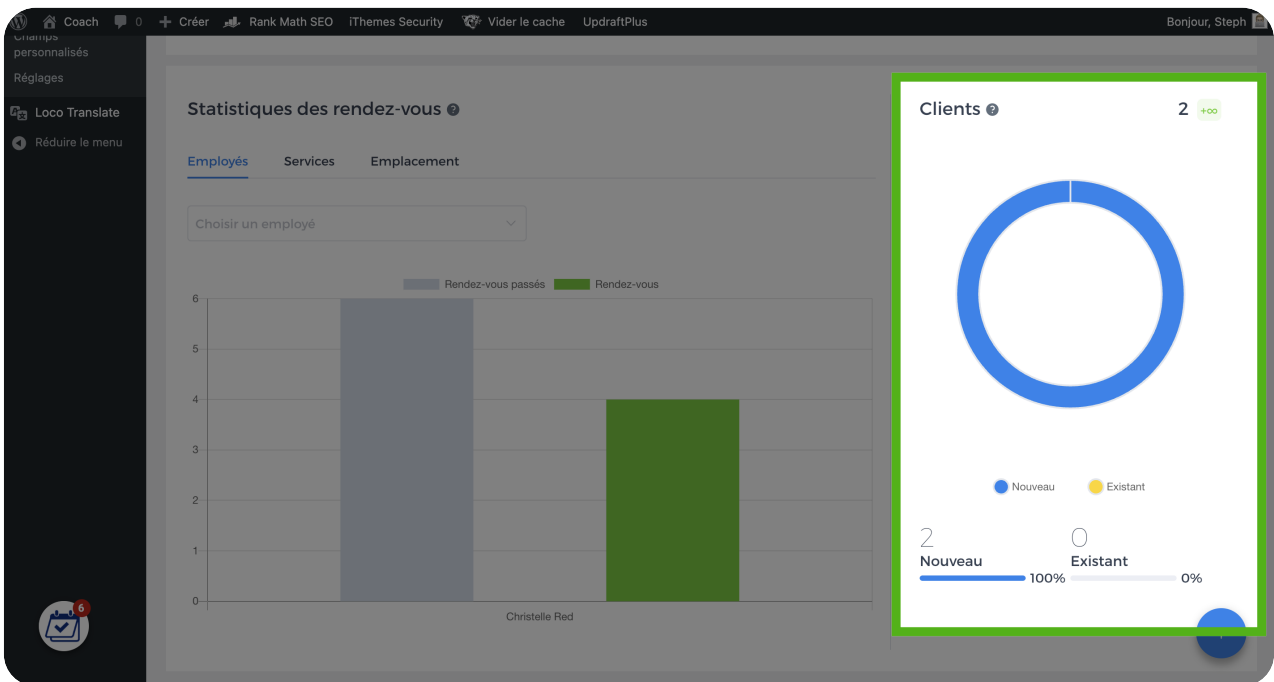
Coach 0 + Créer Rank Math SEO iThemes Security Vider le cache UpdraftPlus Bonjour, Steph

Champs personnalisés
Réglages
Loco Translate
Réduire le menu

Statistiques des rendez-vous

Employés Services Emplacement

Choisir un employé

Rendez-vous passés Rendez-vous

6
5
4
3
2
1
0

Christelle Red

6

Clients 2 +∞

Nouveau Existant

2
Nouveau
100%

0
Existant
0%